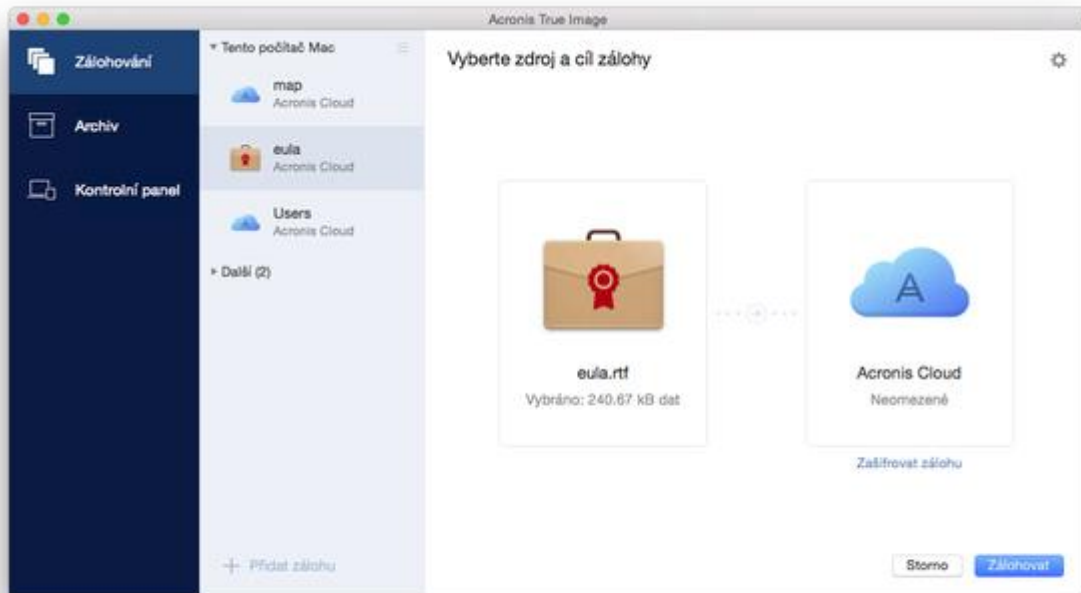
Acronis True Image

Zálohování

Archiv

Kontrolní panel

▾ Tento počítač Mac

map
Acronis Cloud

eula
Acronis Cloud

Users
Acronis Cloud

▸ Další (2)

+ Přidat zálohu

Vyberte zdroj a cíl zálohy

eula.rtf
Vybráno: 240.67 kB dat

A

Acronis Cloud
Neomezené

Zašifrovat zálohu

Storno

Zálohovat